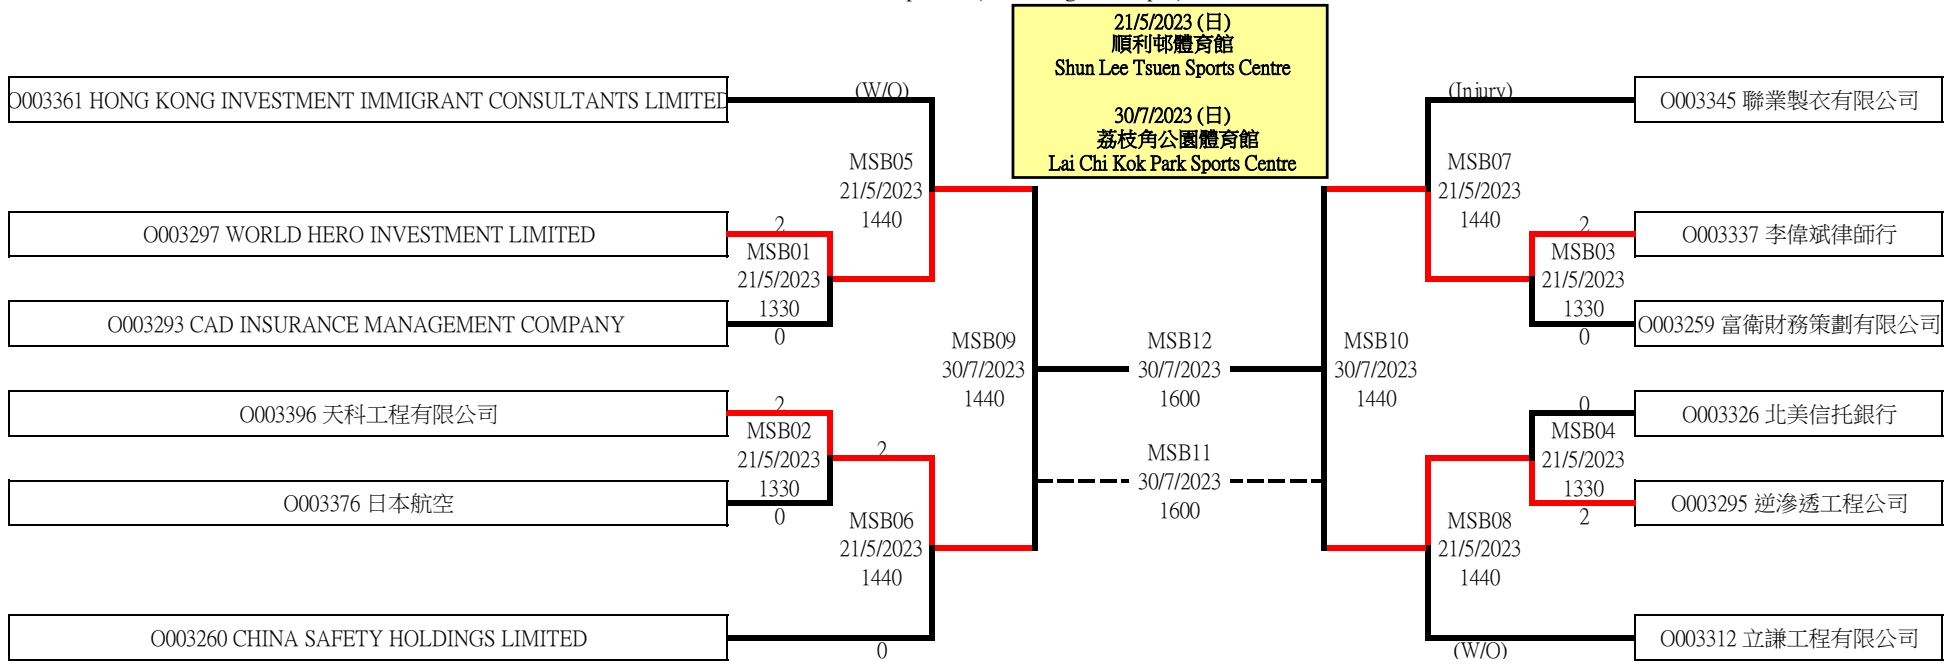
21/5/2023 (日)
順利邨體育館
Shun Lee Tsuen Sports Centre

30/7/2023 (日)
荔枝角公園體育館
Lai Chi Kok Park Sports Centre

0003361 HONG KONG INVESTMENT IMMIGRANT CONSULTANTS LIMITED

(W/O)

MSB05
21/5/2023
1440

0003297 WORLD HERO INVESTMENT LIMITED

2

MSB01
21/5/2023
1330

0003293 CAD INSURANCE MANAGEMENT COMPANY

0

MSB09
30/7/2023
1440

0003396 天科工程有限公司

2

MSB02
21/5/2023
1330

2

0003376 日本航空

0

MSB06
21/5/2023
1440

0003260 CHINA SAFETY HOLDINGS LIMITED

0

MSB12
30/7/2023
1600

MSB11
30/7/2023
1600

(Injury)

0003345 聯業製衣有限公司

MSB07
21/5/2023
1440

2

0003337 李偉斌律師行

MSB03
21/5/2023
1330

0003259 富衛財務策劃有限公司

0

MSB10
30/7/2023
1440

0

0003326 北美信托銀行

MSB04
21/5/2023
1330

0003295 逆滲透工程公司

2

MSB08
21/5/2023
1440

0003312 立謙工程有限公司

(W/O)